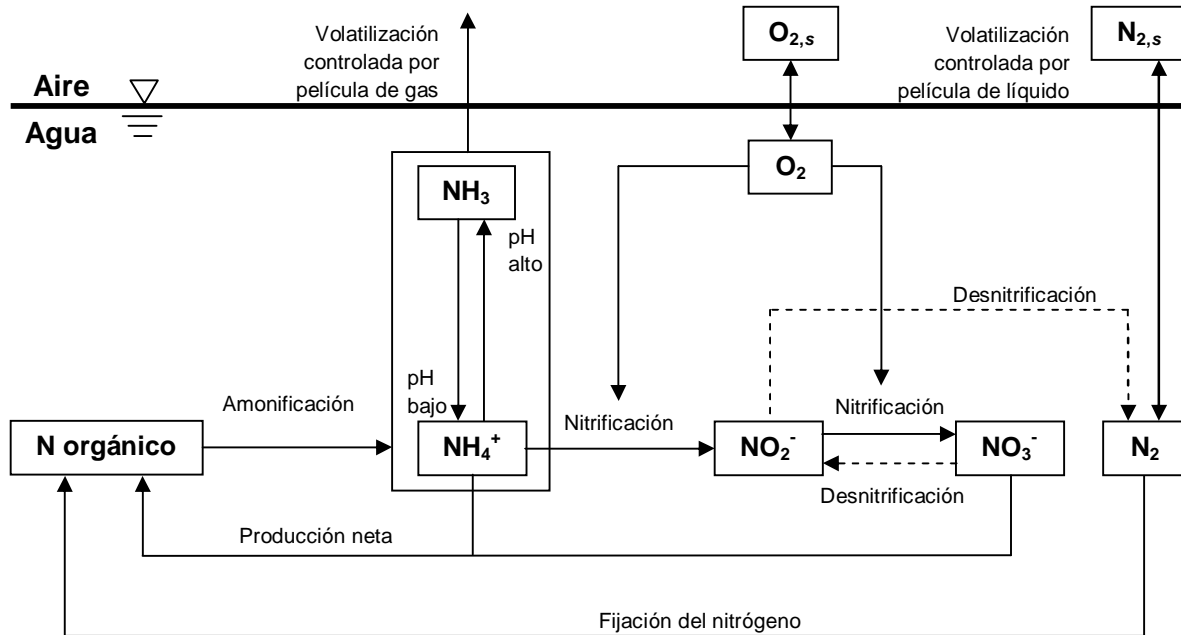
Volatilización controlada por película de gas

$O_{2,s}$

Volatilización controlada por película de líquido

$N_{2,s}$

Aire

Agua

$O_2$

$NH_3$

pH alto

Desnitrificación

pH bajo

Amonificación

Nitrificación

Nitrificación

N orgánico

$NH_4^+$

$NO_2^-$

$NO_3^-$

$N_2$

Desnitrificación

Producción neta

Fijación del nitrógeno